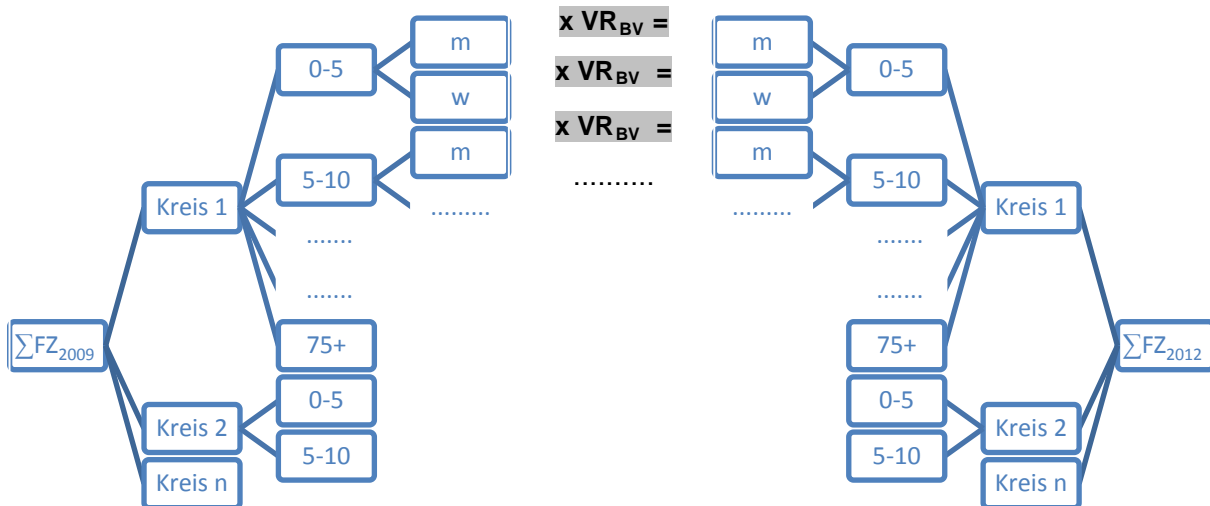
$\sum FZ_{2009}$

Kreis 1

Kreis 2

Kreis n

0-5

5-10

.......

.......

75+

0-5

5-10

m

w

m

.........

x $VR_{BV}$ =

x $VR_{BV}$ =

x $VR_{BV}$ =

..........

m

w

m

.........

0-5

5-10

.......

.......

75+

0-5

5-10

Kreis 1

Kreis 2

Kreis n

$\sum FZ_{2012}$